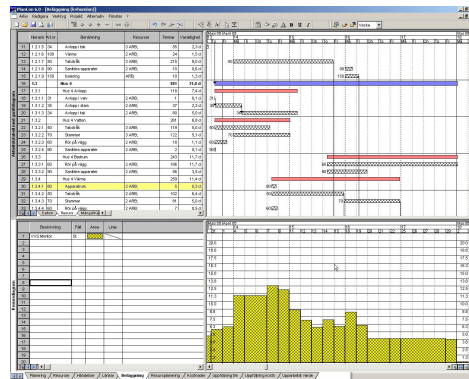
PlaniCon 6.0 - [Beläggning (Enhandlar)]

Arkiv Redigera Visa Projekt Alternativ Fönster ?

| | Benämning | Resurser | Timmar | Varaktighet |
|---|---|---|---|---|
| 11 | Anlagg i tak | 3 ARB | 55 | 2,3 d |
| 12 | Värme | 3 ARB | 24 | 1,0 d |
| 13 | Tabuli Ilk | 3 ARB | 216 | 9,0 d |
| 14 | Sanitära apparater | 3 ARB | 10 | 0,4 d |
| 15 | Isolering | ARB | 10 | 1,3 d |
| 16 | Hus 4 | | 931 | 71,2 d |
| 17 | Hus 4 Avlopp | | 119 | 7,4 d |
| 18 | Avlopp i vån | 2 ARB | 8 | 0,1 d |
| 19 | Avlopp i stam | 2 ARB | 37 | 2,3 d |
| 20 | Sanitära apparater | 2 ARB | 50 | 5,0 d |
| 21 | Hus 4 Vatten | | 261 | 8,6 d |
| 22 | Tabuli Ilk | 3 ARB | 116 | 6,0 d |
| 23 | Stammar | 3 ARB | 122 | 5,1 d |
| 24 | Rör på vägg | 2 ARB | 18 | 1,1 d |
| 25 | Sanitära apparater | 2 ARB | 5 | 0,1 d |
| 26 | Hus 4 Bostum | | 243 | 11,7 d |
| 27 | Rör på vägg | 2 ARB | 116 | 11,0 d |
| 28 | Sanitära apparater | 2 ARB | 10 | 0,6 d |
| 29 | Hus 4 Värme | | 259 | 11,4 d |
| 30 | Apparatrum | 2 ARB | 5 | 0,3 d |
| 31 | Tabuli Ilk | 2 ARB | 102 | 6,4 d |
| 32 | Stammar | 2 ARB | 81 | 5,0 d |
| 33 | Rör på vägg | 2 ARB | 7 | 0,3 d |

Beläggning

| | Benämning | Filal | Area | Linje |
|---|---|---|---|---|
| 1 | VVS Montör | St | | |

20,0 18,0 17,0 16,0 15,0 13,0 12,0 11,3 10,0 9,8 8,6 7,5 6,3 5,0 3,8 2,5 1,3

Planering / Resurser / Aktiviteter / Länkar / Beläggning / Resursplanering / Kostnader / Uppföljning / Uppdatering